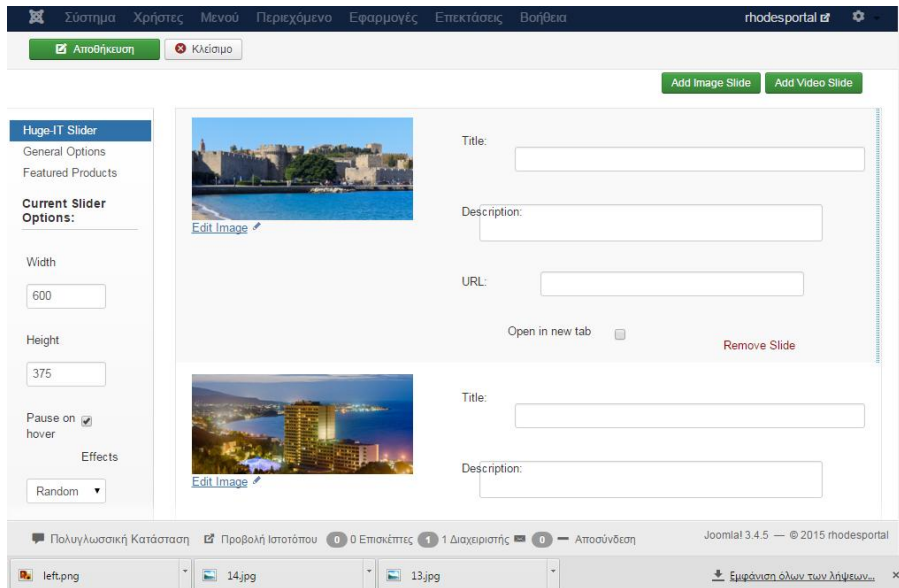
Σύστημα Χρήστες Μενού Περιεχόμενο Εφαρμογές Επεκτάσεις Βοήθεια

rhodesportal

Αποθήκευση

Κλείσιμο

Add Image Slide

Add Video Slide

Huge-IT Slider
General Options
Featured Products

Current Slider Options:

Width
600

Height
375

Pause on hover

Effects
Random

Edit Image

Title:

Description:

URL:

Open in new tab

Remove Slide

Edit Image

Title:

Description:

Πολυγλωσσική Κατάσταση Προβολή Ιστοτόπου 0 0 Επισκέπτες 1 1 Διαχειριστής 0 — Αποσύνδεση

Joomla! 3.4.5 — © 2015 rhodesportal

left.png

14.jpg

13.jpg

Εμφάνιση όλων των λήψεων...